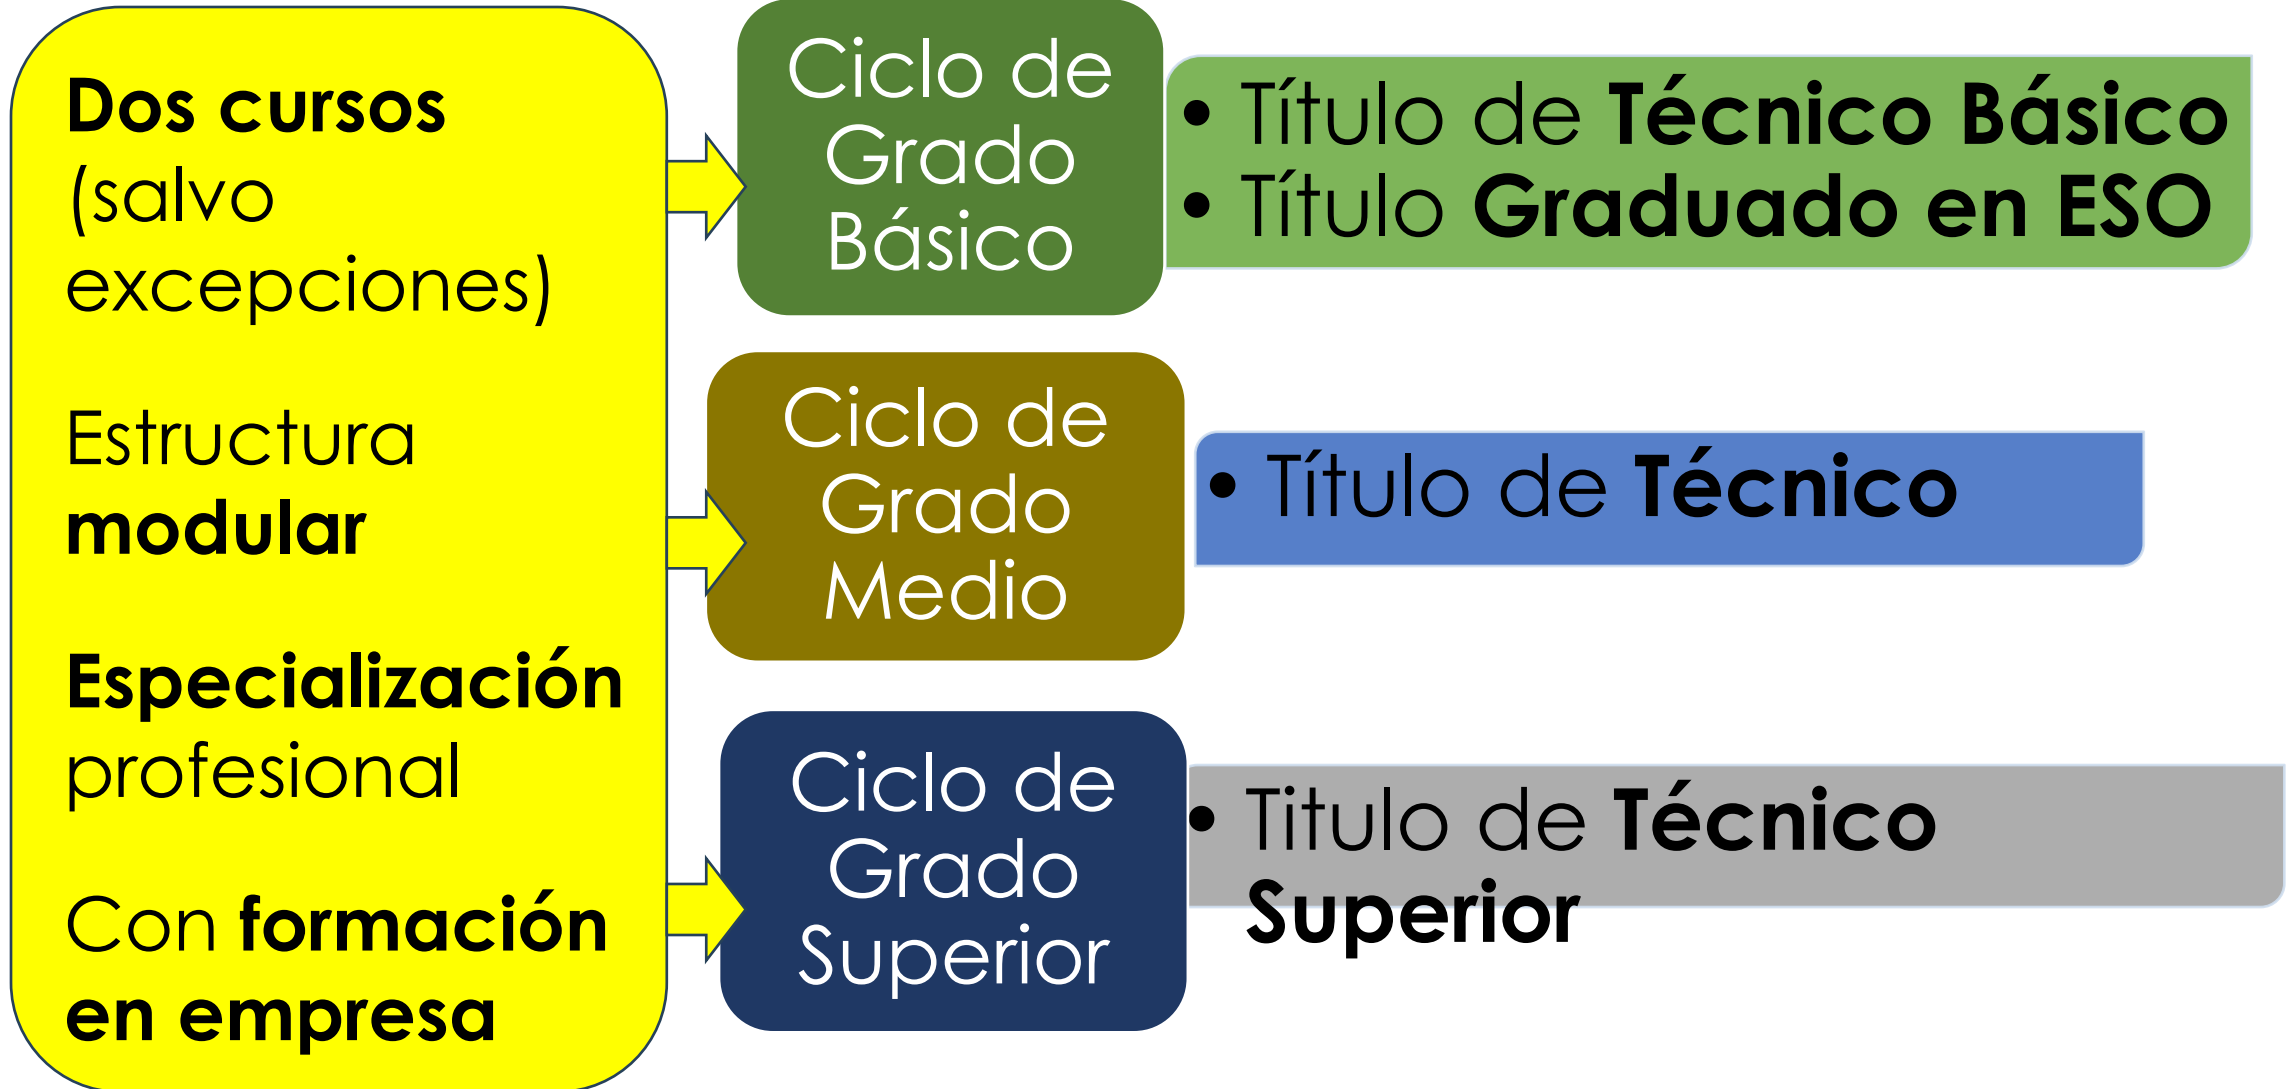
Dos cursos (salvo excepciones)

Estructura modular

Especialización profesional

Con formación en empresa

Ciclo de Grado Básico

• Título de Técnico Básico
• Título Graduado en ESO

Ciclo de Grado Medio

• Título de Técnico

Ciclo de Grado Superior

• Titulo de Técnico Superior